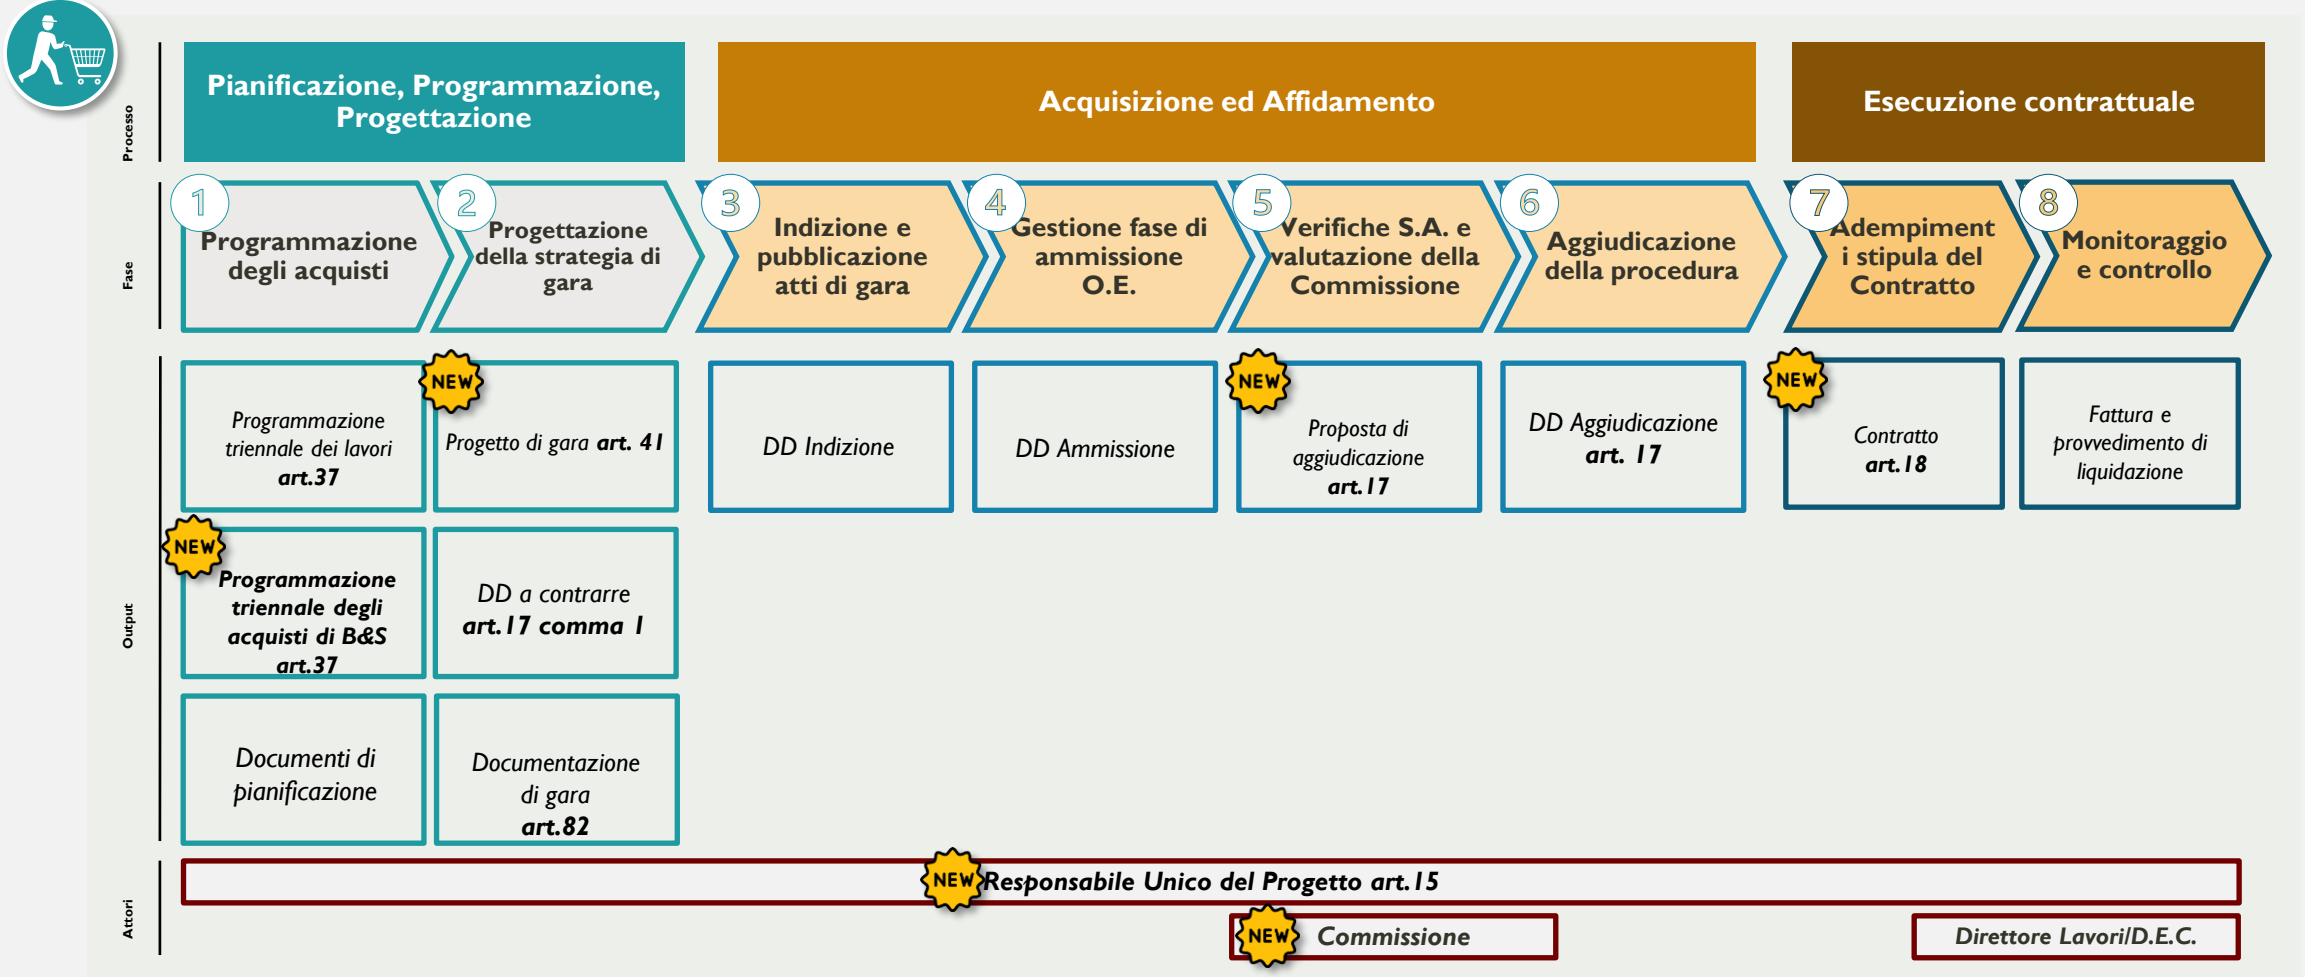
Processo

Pianificazione, Programmazione, Progettazione

Acquisizione ed Affidamento

Esecuzione contrattuale

Fase

1 Programmazione degli acquisti

2 Progettazione della strategia di gara

3 Indizione e pubblicazione atti di gara

4 Gestione fase di ammissione O.E.

5 Verifiche S.A. e valutazione della Commissione

6 Aggiudicazione della procedura

7 Adempimenti stipula del Contratto

8 Monitoraggio e controllo

Output

Programmazione triennale dei lavori art.37

NEW Progetto di gara art. 41

DD Indizione

DD Ammissione

NEW Proposta di aggiudicazione art.17

DD Aggiudicazione art. 17

NEW Contratto art.18

Fattura e provvedimento di liquidazione

NEW Programmazione triennale degli acquisti di B&S art.37

DD a contrarre art.17 comma 1

Documenti di pianificazione

Documentazione di gara art.82

Attori

NEW Responsabile Unico del Progetto art.15

NEW Commissione

Direttore Lavori/D.E.C.